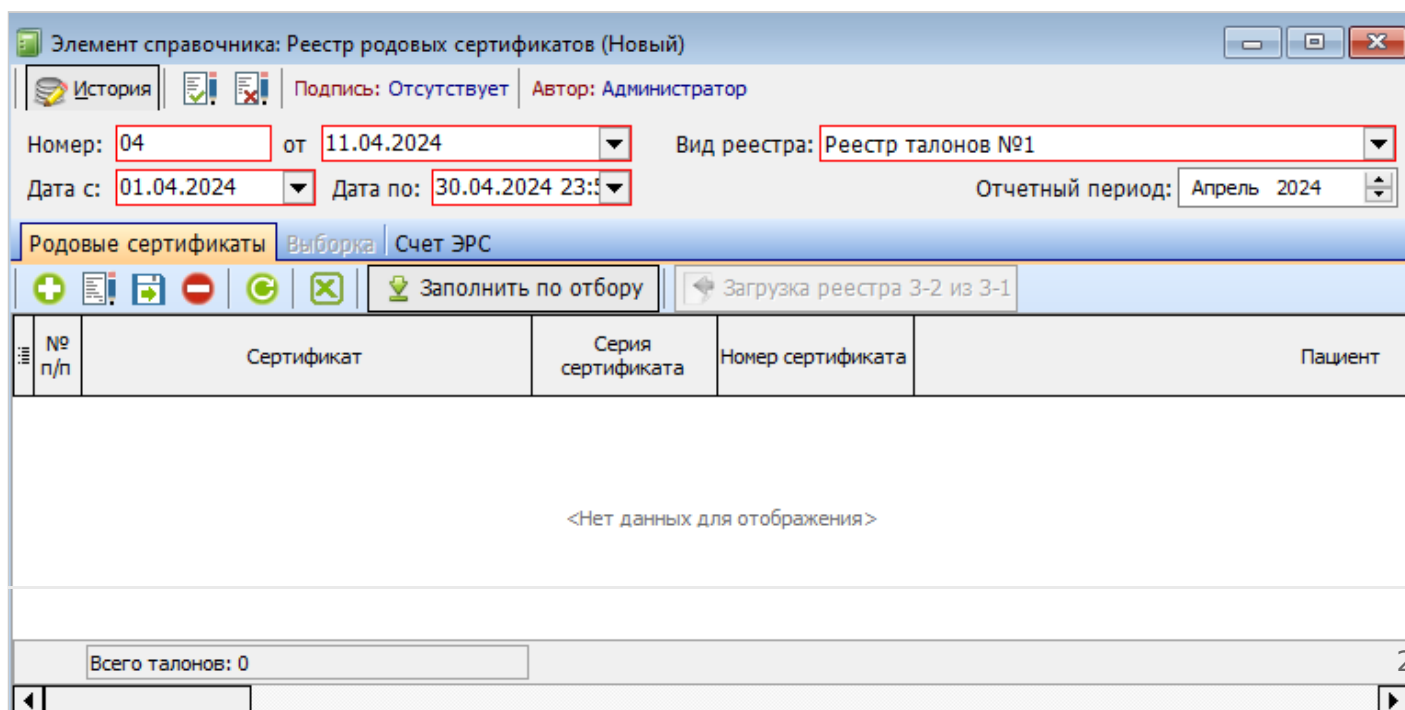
Элемент справочника: Реестр родовых сертификатов (Новый)

История | Подпись: Отсутствует | Автор: Администратор

Номер: 04 от 11.04.2024 Вид реестра: Реестр талонов №1

Дата с: 01.04.2024 Дата по: 30.04.2024 23:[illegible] Отчетный период: Апрель 2024

Родовые сертификаты | Выборка | Счет ЭРС

Заполнить по отбору | Загрузка реестра 3-2 из 3-1

| № п/п | Сертификат | Серия сертификата | Номер сертификата | Пациент |
|---|---|---|---|---|

<Нет данных для отображения>

Всего талонов: 0

2